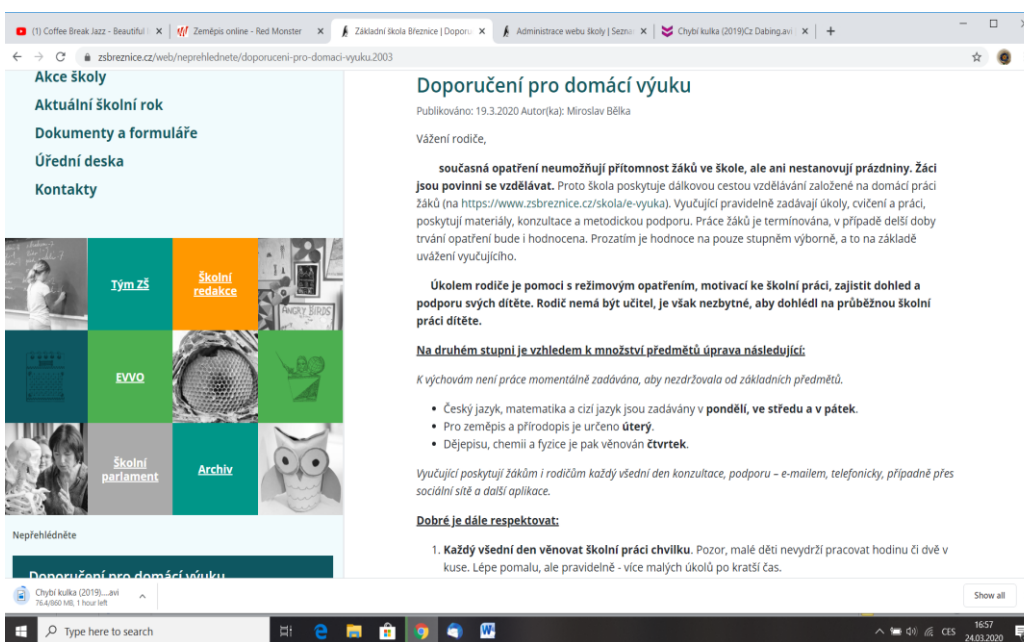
(1) Coffee Break Jazz - Beautiful | Zeměpis online - Red Monster | Základní škola Březnice | Doporu | Administrace webu školy | Sezna | Chybí kulka (2019)Cz Dabing.avi |

zsbreznice.cz/web/neprehlednete/doporuceni-pro-domaci-vyuku.2003

Akce školy
Aktuální školní rok
Dokumenty a formuláře
Úřední deska
Kontakty

Tým ZŠ
Školní redakce
EVVO
Školní parlament
Archív

Nepřehlédněte

Doporučení pro domácí výuku

Doporučení pro domácí výuku

Publikováno: 19.3.2020 Autor(ka): Miroslav Bělka

Vážení rodiče,

současná opatření neumožňují přítomnost žáků ve škole, ale ani nestanovují prázdniny. Žáci jsou povinni se vzdělávat. Proto škola poskytuje dálkovou cestou vzdělávání založené na domácí práci žáků (na https://www.zsbreznice.cz/skola/e-vyuka). Vyučující pravidelně zadávají úkoly, cvičení a práci, poskytují materiály, konzultace a metodickou podporu. Práce žáků je termínována, v případě delší doby trvání opatření bude i hodnocena. Prozatím je hodnoce na pouze stupněm výborně, a to na základě uvážení vyučujícího.

Úkolem rodiče je pomoci s režimovým opatřením, motivací ke školní práci, zajistit dohled a podporu svých dítěte. Rodič nemá být učitel, je však nezbytné, aby dohlédl na průběžnou školní práci dítěte.

Na druhém stupni je vzhledem k množství předmětů úprava následující:

K výchovám není práce momentálně zadávána, aby nezdržovala od základních předmětů.

• Český jazyk, matematika a cizí jazyk jsou zadávány v pondělí, ve středu a v pátek.
• Pro zeměpis a přírodopis je určeno úterý.
• Dějepisu, chemii a fyzice je pak věnován čtvrtek.

Vyučující poskytují žákům i rodičům každý všední den konzultace, podporu – e-mailem, telefonicky, případně přes sociální sítě a další aplikace.

Dobré je dále respektovat:

1. Každý všední den věnovat školní práci chvilku. Pozor, malé děti nevydrží pracovat hodinu či dvě v kuse. Lépe pomalu, ale pravidelně - více malých úkolů po kratší čas.

Chybí kulka (2019)....avi
76.4/860 MB, 1 hour left

Show all

Type here to search

CES 16:57 24.03.2020